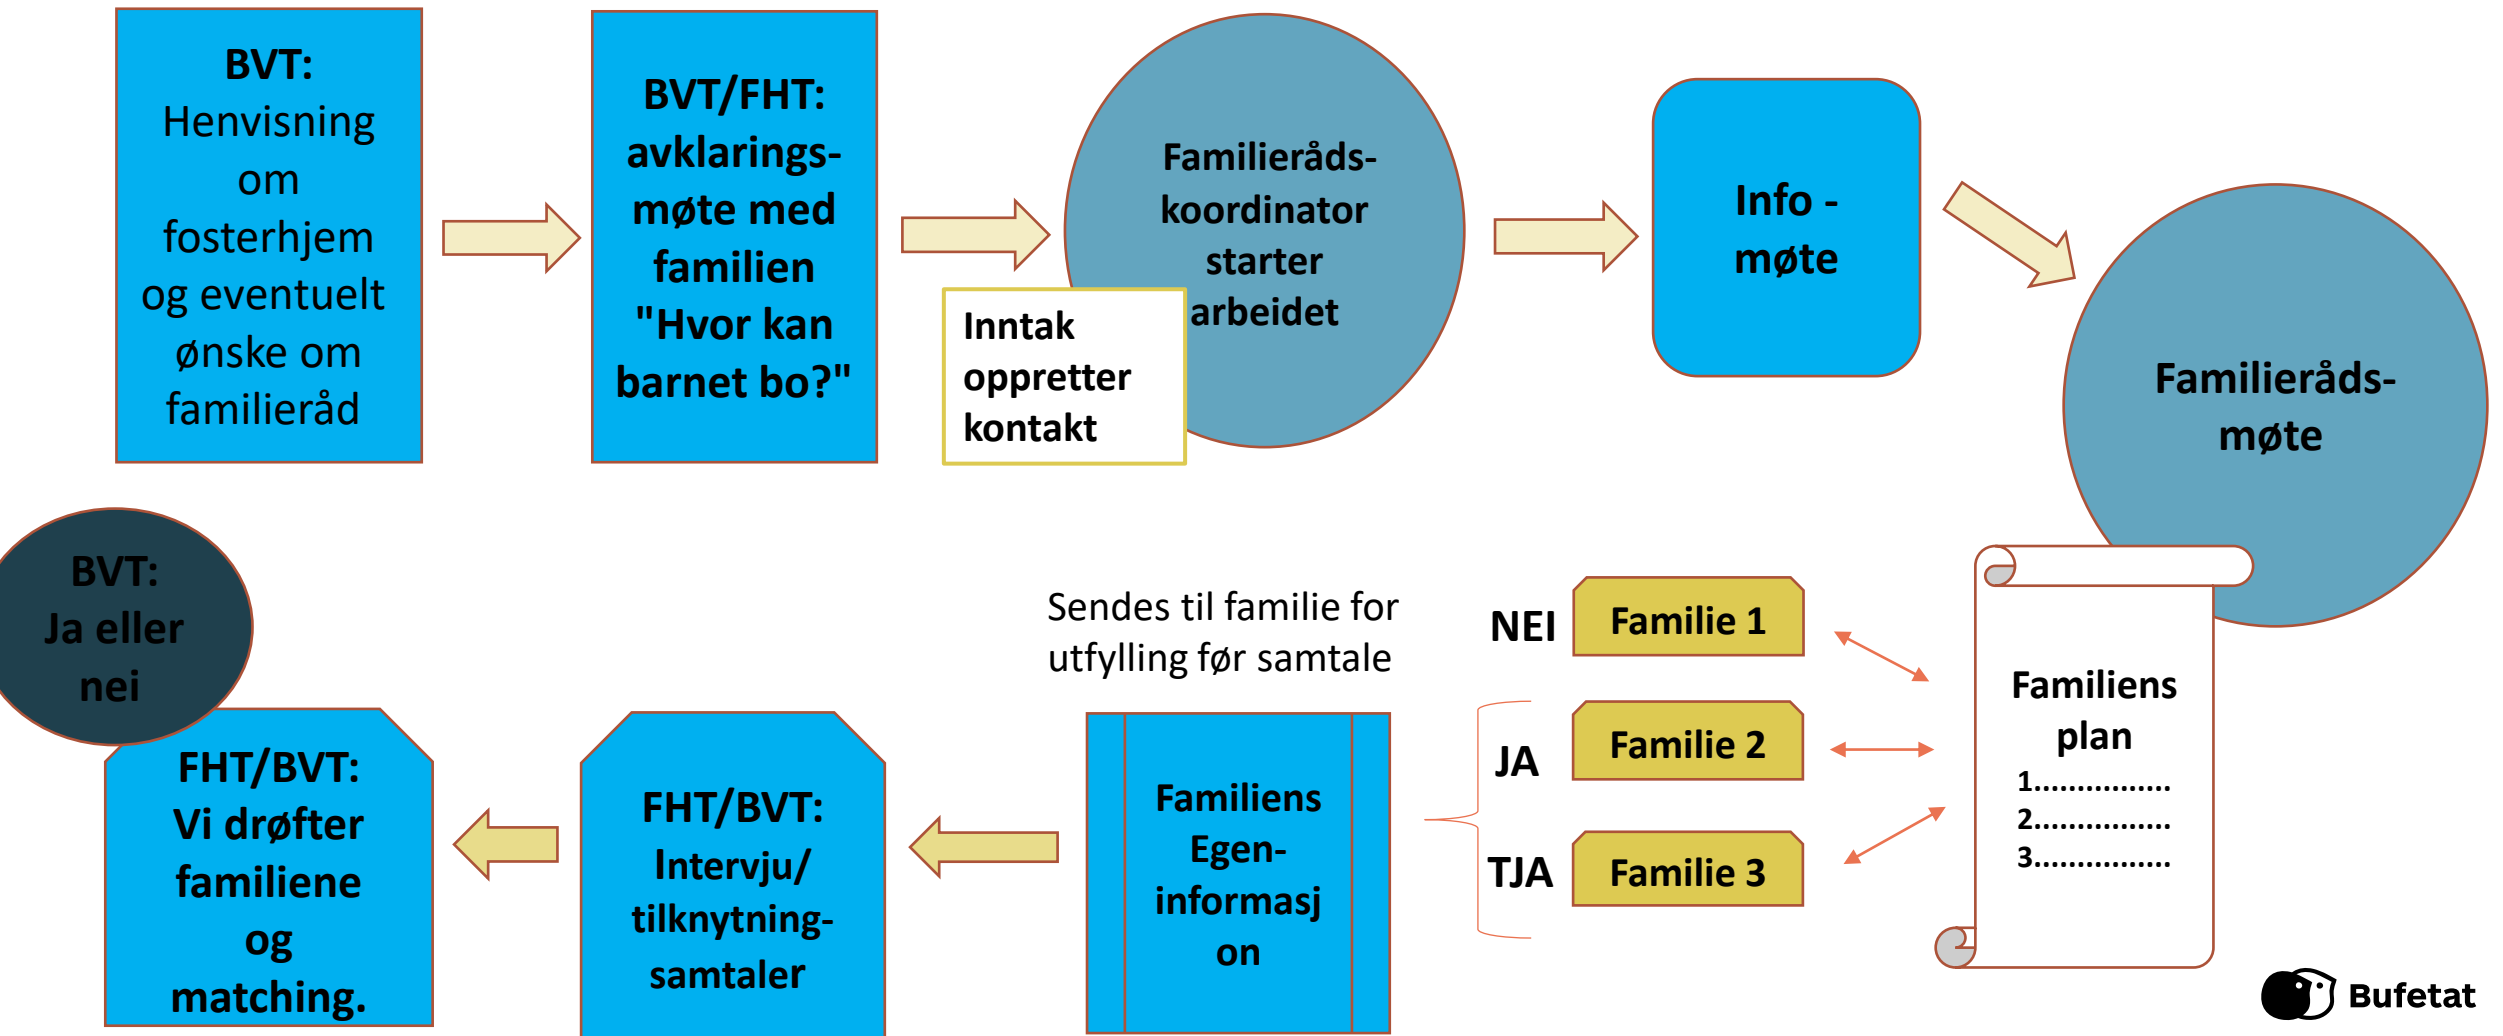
BVT: Henvisning om fosterhjem og eventuelt ønske om familieråd

BVT/FHT: avklarings-møte med familien "Hvor kan barnet bo?"

Familieråds-koordinator starter arbeidet

Inntak oppretter kontakt

Info - møte

Familieråds-møte

Familiens plan
1...............
2...............
3...............

NEI Familie 1
JA Familie 2
TJA Familie 3

Sendes til familie for utfylling før samtale

Familiens Egen-informasjon

FHT/BVT: Intervju/ tilknytning-samtaler

FHT/BVT: Vi drøfter familiene og matching.

BVT: Ja eller nei

Bufetat